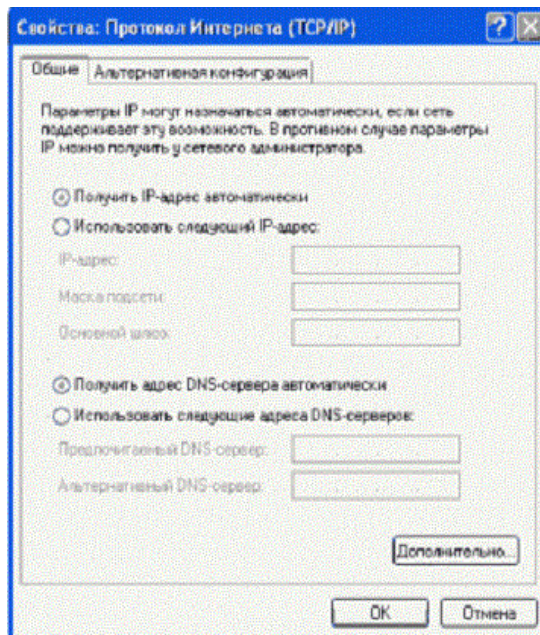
Свойства: Протокол Интернета (TCP/IP)

Общие | Альтернативная конфигурация

Параметры IP могут назначаться автоматически, если сеть поддерживает эту возможность. В противном случае параметры IP можно получить у сетевого администратора.

Получить IP-адрес автоматически
Использовать следующий IP-адрес:
IP-адрес:
Маска подсети:
Основной шлюз:

Получить адрес DNS-сервера автоматически
Использовать следующие адреса DNS-серверов:
Предпочитаемый DNS-сервер:
Альтернативный DNS-сервер:

Дополнительно...

OK
Отмена